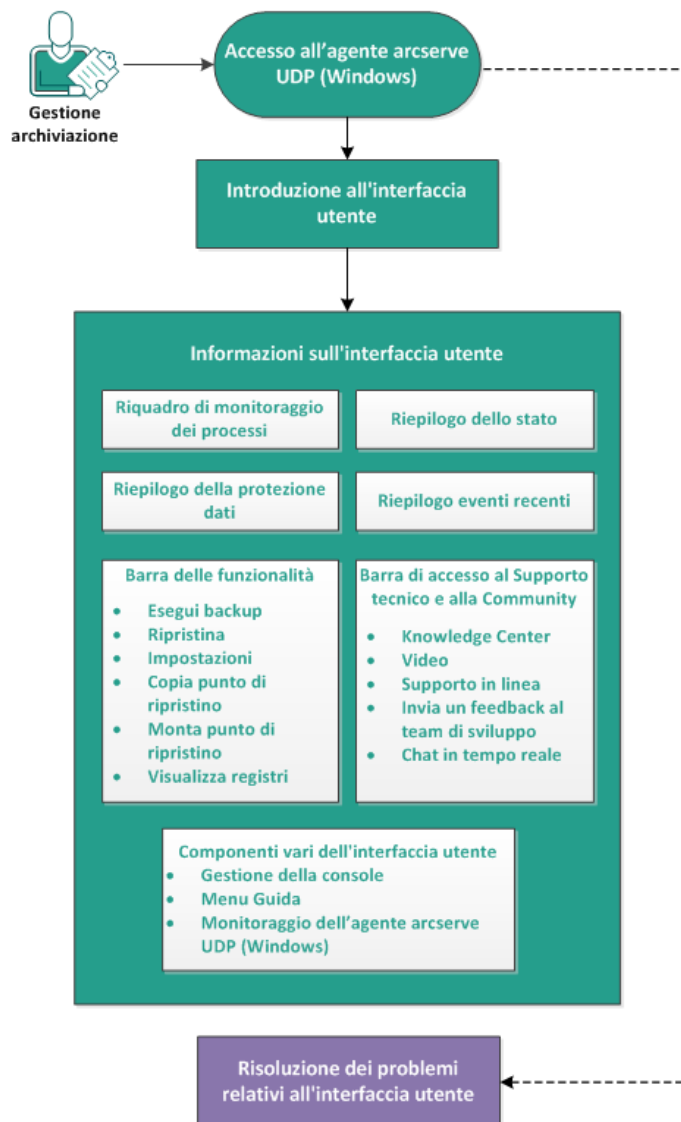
Gestione archiviazione

Accesso all’agente arcserve UDP (Windows)

Introduzione all'interfaccia utente

Informazioni sull'interfaccia utente

Riquadro di monitoraggio dei processi

Riepilogo dello stato

Riepilogo della protezione dati

Riepilogo eventi recenti

Barra delle funzionalità
- Esegui backup
- Ripristina
- Impostazioni
- Copia punto di ripristino
- Monta punto di ripristino
- Visualizza registri

Barra di accesso al Supporto tecnico e alla Community
- Knowledge Center
- Video
- Supporto in linea
- Invia un feedback al team di sviluppo
- Chat in tempo reale

Componenti vari dell'interfaccia utente
- Gestione della console
- Menu Guida
- Monitoraggio dell’agente arcserve UDP (Windows)

Risoluzione dei problemi relativi all'interfaccia utente